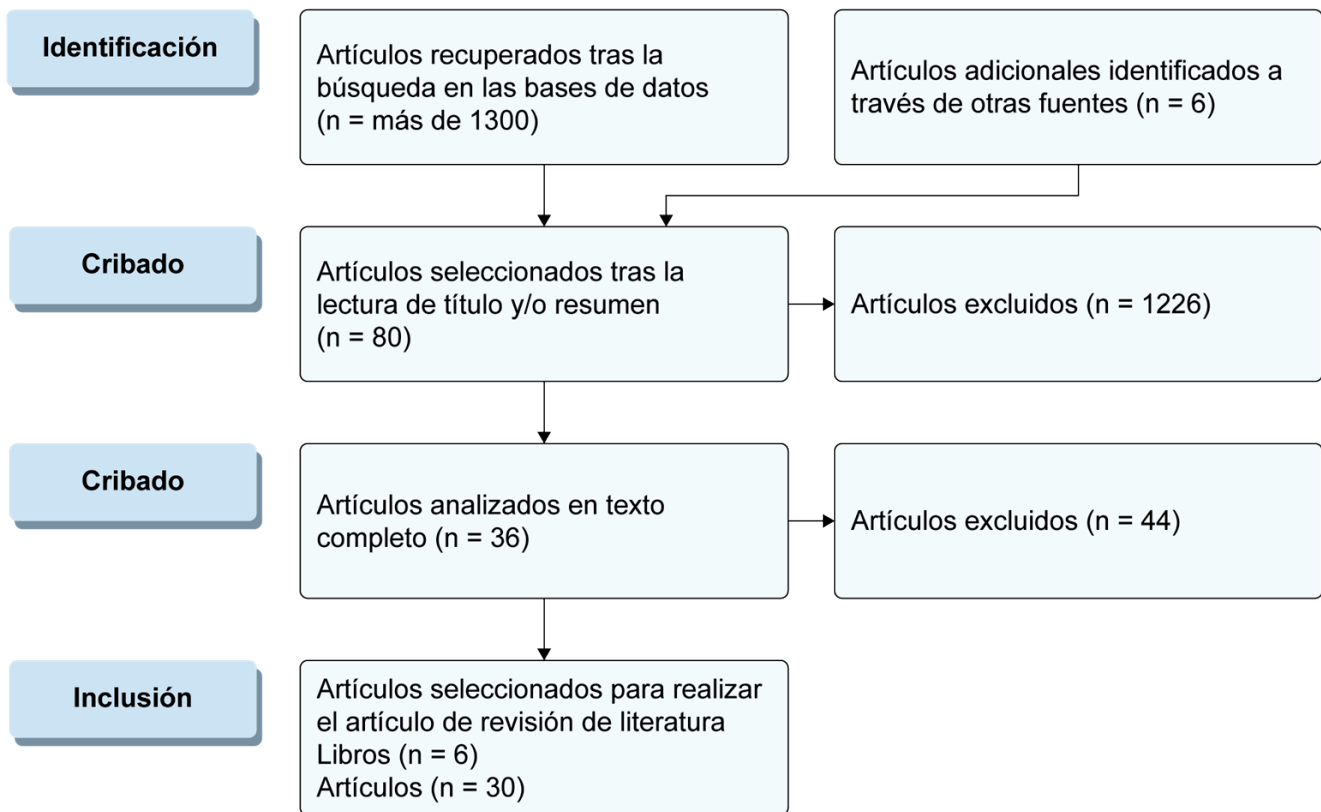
Identificación

Artículos recuperados tras la búsqueda en las bases de datos (n = más de 1300)

Artículos adicionales identificados a través de otras fuentes (n = 6)

Cribado

Artículos seleccionados tras la lectura de título y/o resumen (n = 80)

Artículos excluidos (n = 1226)

Cribado

Artículos analizados en texto completo (n = 36)

Artículos excluidos (n = 44)

Inclusión

Artículos seleccionados para realizar el artículo de revisión de literatura
Libros (n = 6)
Artículos (n = 30)